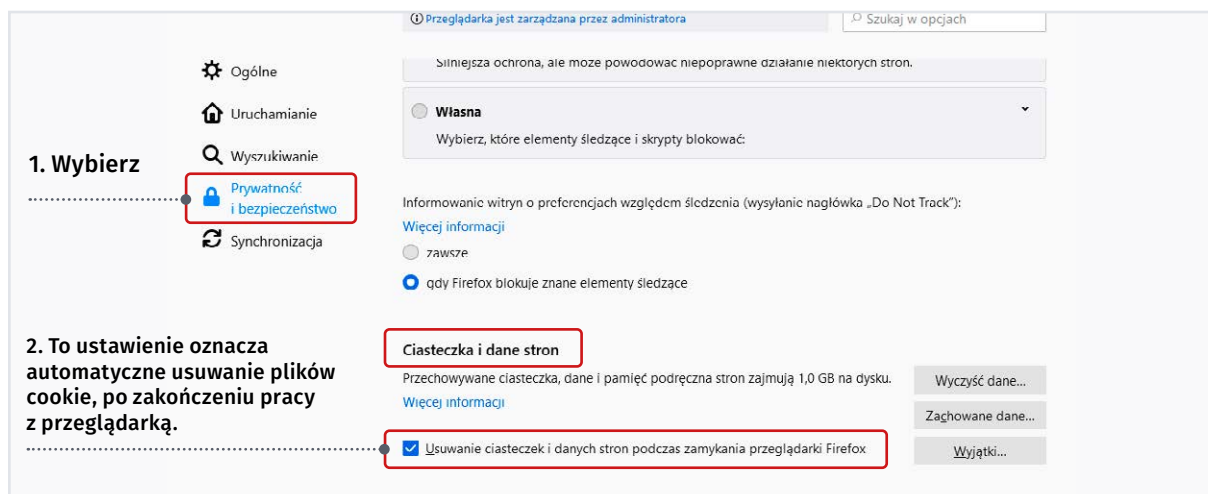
Przeglądarka jest zarządzana przez administratora

Szukaj w opcjach

Ogólne

Uruchamianie

Wyszukiwanie

Prywatność i bezpieczeństwo

Synchronizacja

1. Wybierz

Silniejsza ochrona, ale może powodować niepoprawne działanie niektórych stron.

Własna

Wybierz, które elementy śledzące i skrypty blokować:

Informowanie witryn o preferencjach względem śledzenia (wysyłanie nagłówka „Do Not Track"):

Więcej informacji

zawsze

gdy Firefox blokuje znane elementy śledzące

2. To ustawienie oznacza automatyczne usuwanie plików cookie, po zakończeniu pracy z przeglądarką.

Ciasteczka i dane stron

Przechowywane ciasteczka, dane i pamięć podręczna stron zajmują 1,0 GB na dysku.

Więcej informacji

Wyczyść dane...

Zachowane dane...

Usuwanie ciasteczek i danych stron podczas zamykania przeglądarki Firefox

Wyjątki...